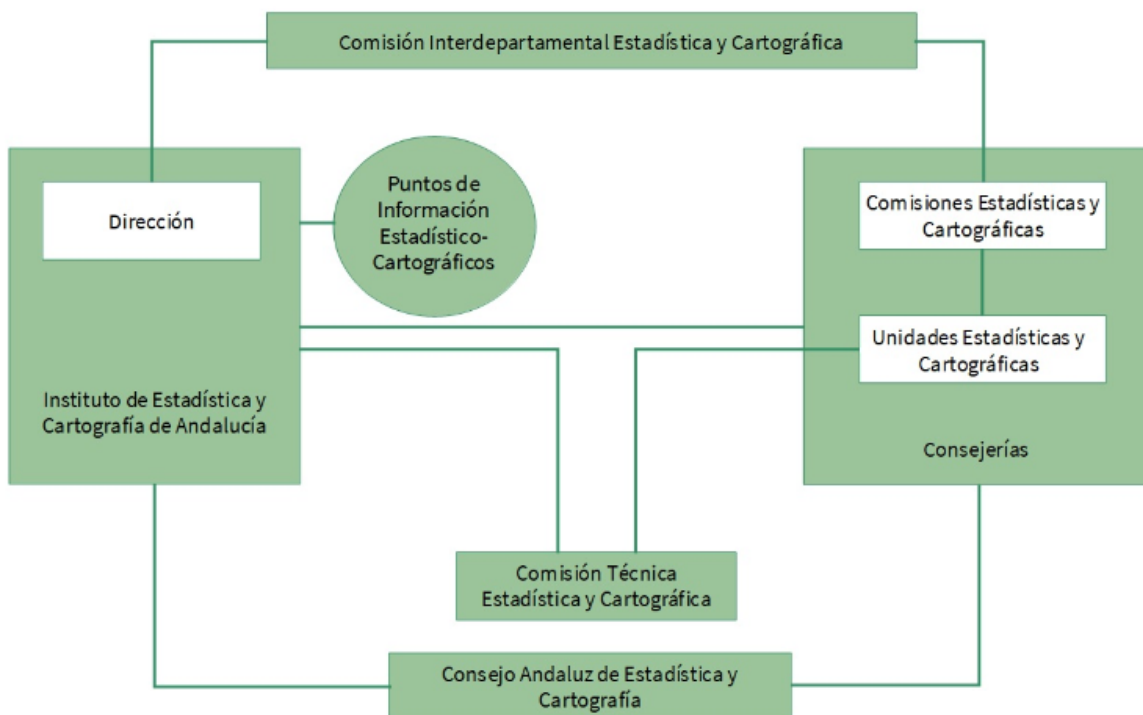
Comisión Interdepartamental Estadística y Cartográfica

Dirección

Puntos de Información Estadístico-Cartográficos

Instituto de Estadística y Cartografía de Andalucía

Comisiones Estadísticas y Cartográficas

Unidades Estadísticas y Cartográficas

Consejerías

Comisión Técnica Estadística y Cartográfica

Consejo Andaluz de Estadística y Cartografía